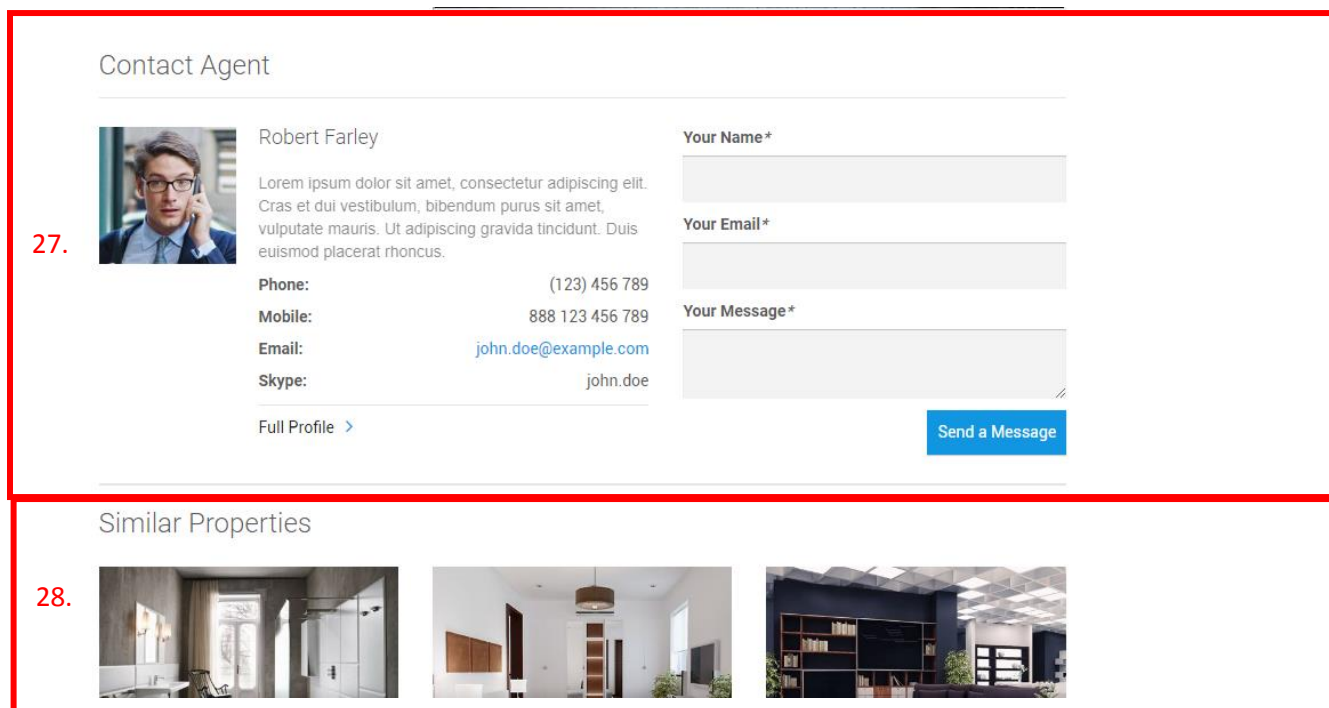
Contact Agent

27.

Robert Farley

Lorem ipsum dolor sit amet, consectetur adipiscing elit. Cras et dui vestibulum, bibendum purus sit amet, vulputate mauris. Ut adipiscing gravida tincidunt. Duis euismod placerat rhoncus.

| | |
|---|---|
| Phone: | (123) 456 789 |
| Mobile: | 888 123 456 789 |
| Email: | john.doe@example.com |
| Skype: | john.doe |

Full Profile >

Your Name*

Your Email*

Your Message*

Send a Message

Similar Properties

28.